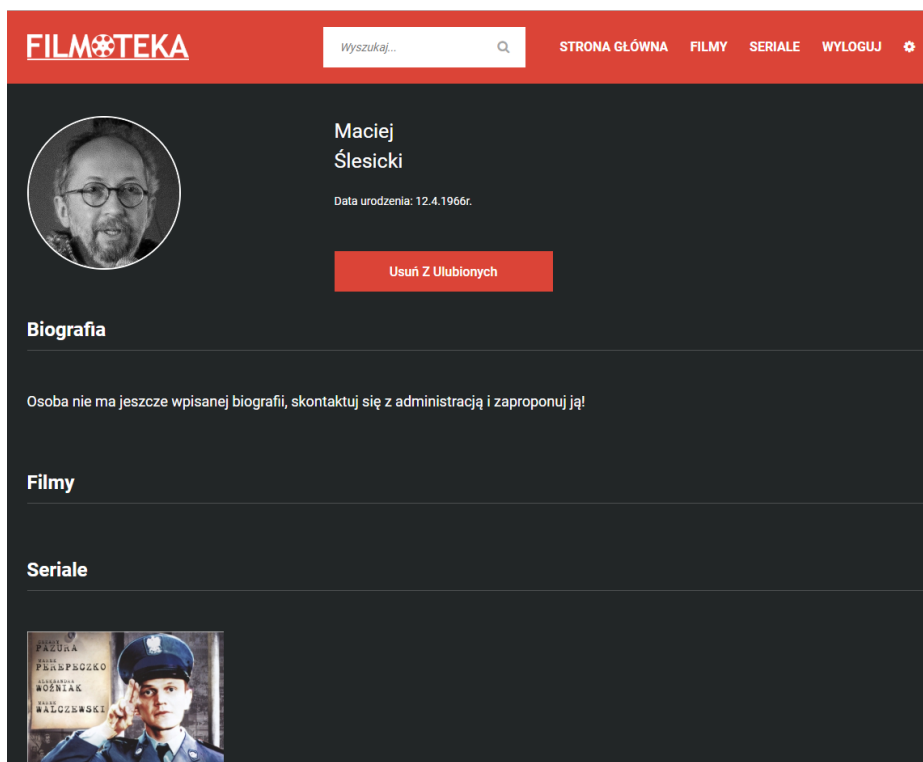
FILMOTEKA

Wyszukaj...

STRONA GŁÓWNA FILMY SERIALE WYLOGUJ

Maciej
Ślesicki

Data urodzenia: 12.4.1966r.

Usuń Z Ulubionych

Biografia

Osoba nie ma jeszcze wpisanej biografii, skontaktuj się z administracją i zaproponuj ją!

Filmy

Seriale

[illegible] PAZURA
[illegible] PEREPECZKO
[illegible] WOŹNIAK
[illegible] WALCZEWSKI